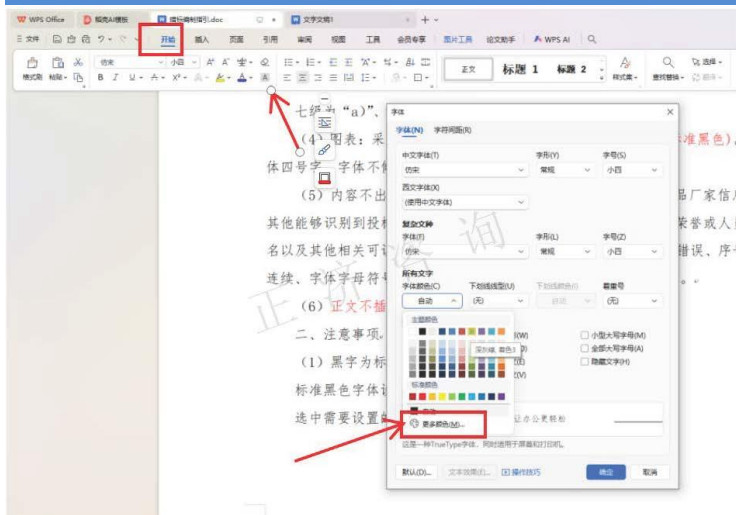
WPS Office　稻壳AI模板　招标编制指引.doc　文字文稿1　+

三 文件　开始　插入　页面　引用　审阅　视图　工具　会员专享　图片工具　论文助手　WPS AI

格式刷　粘贴　仿宋　小四　正文　标题 1　标题 2　样式集　查找替换　选择

七级为"a)"、

（4）图表：采　　　　　　　　　　　　　　　　　　　准黑色），

体四号字，字体不

（5）内容不出　　　　　　　　　　　　　　　　　品厂家信

其他能够识别到投标　　　　　　　　　　　　　　　荣誉或人

名以及其他相关可识　　　　　　　　　　　　　　　错误、序

连续、字体字号符

（6）正文不插

二、注意事项

（1）黑字为标

标准黑色字体让

选中需要设置的

字体

字体(N)　字符间距(R)

中文字体(T)　仿宋　字形(Y)　常规　字号(S)　小四

西文字体(X)　(使用中文字体)

复杂文种

字体(F)　仿宋　字形(L)　常规　字号(Z)　小四

所有文字

字体颜色(C)　自动　下划线线型(U)　(无)　下划线颜色(I)　自动　着重号　(无)

主题颜色

深灰绿，着色 1

标准颜色

自动

更多颜色(M)...

(W)

小型大写字母(M)

全部大写字母(A)

隐藏文字(H)

(V)

这是一种TrueType字体，同时适用于屏幕和打印机。

默认(D)...　文本效果(E)...　操作技巧　确定　取消

正 诚 询